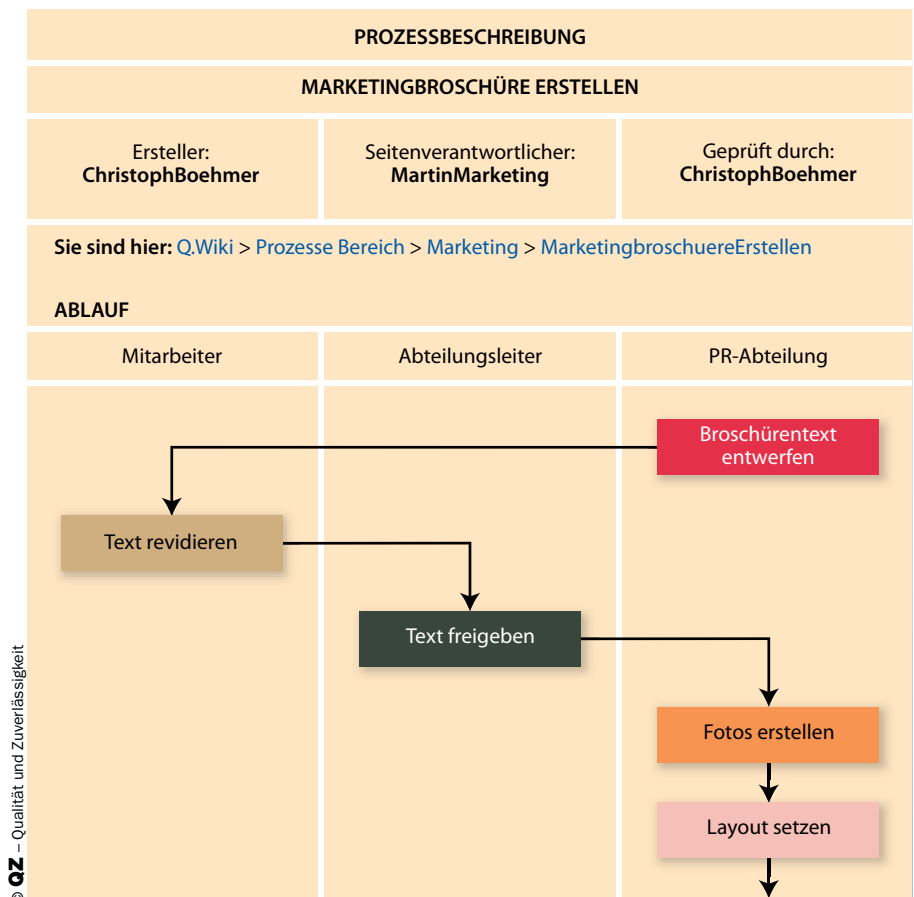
PROZESSBESCHREIBUNG

MARKETINGBROSCHÜRE ERSTELLEN

| Ersteller: **ChristophBoehmer** | Seitenverantwortlicher: **MartinMarketing** | Geprüft durch: **ChristophBoehmer** |
|---|---|---|

**Sie sind hier:** Q.Wiki > Prozesse Bereich > Marketing > MarketingbroschuereErstellen

**ABLAUF**

| Mitarbeiter | Abteilungsleiter | PR-Abteilung |
|---|---|---|

Broschürentext entwerfen

Text revidieren

Text freigeben

Fotos erstellen

Layout setzen

© QZ – Qualität und Zuverlässigkeit